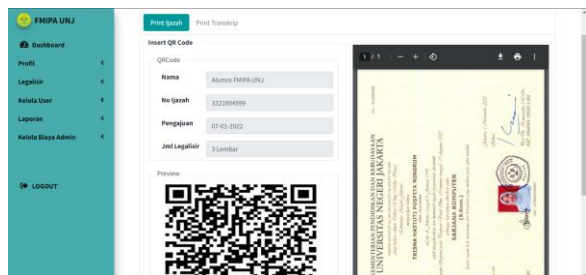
FMIPA UNJ

Dashboard
Profil
Legalisir
Kelola User
Laporan
Kelola Biaya Admin

LOGOUT

Print Ijazah
Print Transkrip

Insert QR Code

QRCode

Nama
Alumni FMIPA UNJ

No Ijazah
3321004599

Pengajuan
07-01-2022

Jml Legalisir
3 Lembar

Preview

1 / 1

KEMENTERIAN PENDIDIKAN DAN KEBUDAYAAN
UNIVERSITAS NEGERI JAKARTA

TRISNA HASTUTI PUSPITA SONGKUR

SARJANA KOMPUTER